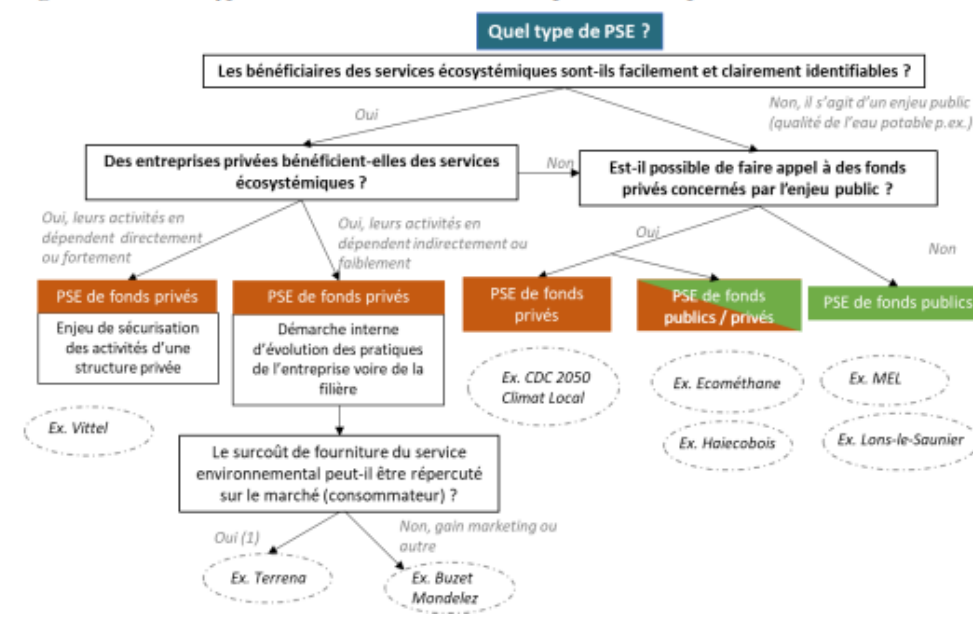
Quel type de PSE ?

Les bénéficiaires des services écosystémiques sont-ils facilement et clairement identifiables ?

Oui

Non, il s'agit d'un enjeu public (qualité de l'eau potable p.ex.)

Des entreprises privées bénéficient-elles des services écosystémiques ?

Non

Est-il possible de faire appel à des fonds privés concernés par l'enjeu public ?

Oui, leurs activités en dépendent directement ou fortement

Oui, leurs activités en dépendent indirectement ou faiblement

Oui

Non

PSE de fonds privés

Enjeu de sécurisation des activités d'une structure privée

PSE de fonds privés

Démarche interne d'évolution des pratiques de l'entreprise voire de la filière

PSE de fonds privés

PSE de fonds publics / privés

PSE de fonds publics

Ex. Vittel

Ex. CDC 2050 Climat Local

Ex. Ecométhane

Ex. Haiecobois

Ex. MEL

Ex. Lons-le-Saunier

Le surcoût de fourniture du service environnemental peut-il être répercuté sur le marché (consommateur) ?

Oui (1)

Non, gain marketing ou autre

Ex. Terrena

Ex. Buzet Mondelez